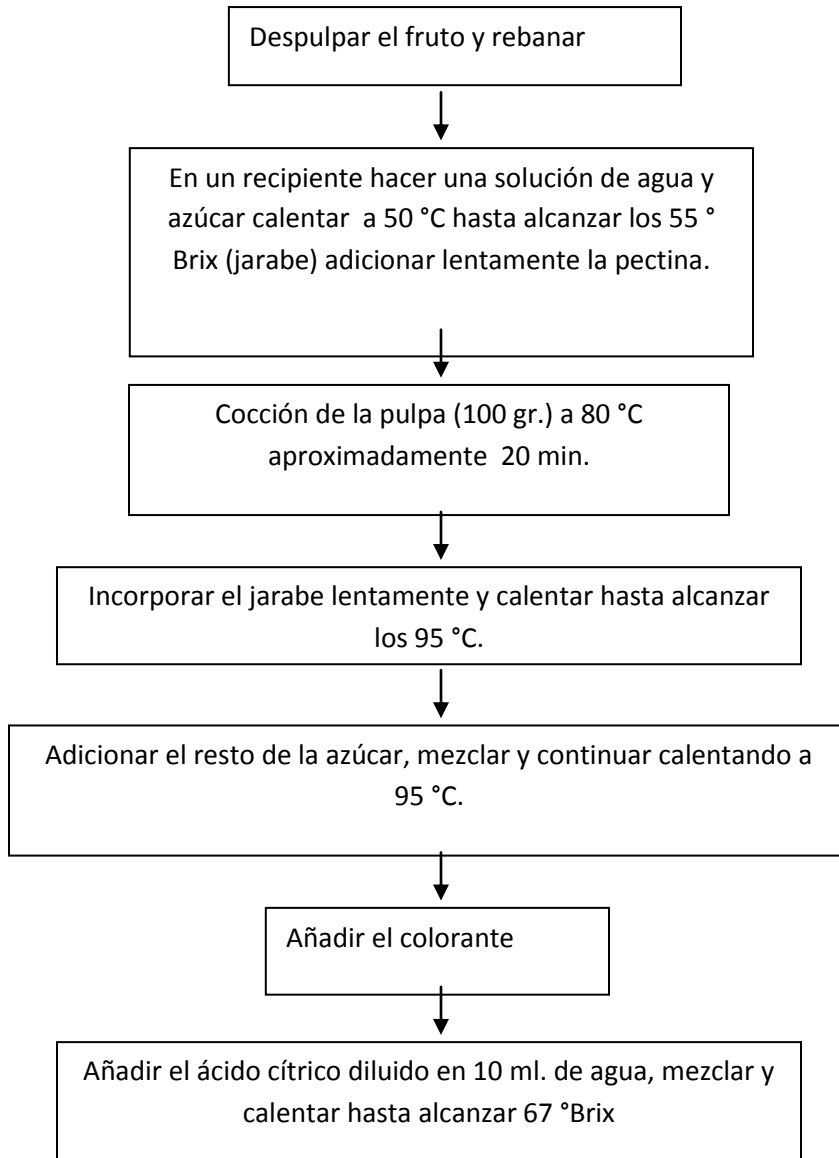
Despulpar el fruto y rebanar

En un recipiente hacer una solución de agua y azúcar calentar a 50 °C hasta alcanzar los 55 ° Brix (jarabe) adicionar lentamente la pectina.

Cocción de la pulpa (100 gr.) a 80 °C aproximadamente 20 min.

Incorporar el jarabe lentamente y calentar hasta alcanzar los 95 °C.

Adicionar el resto de la azúcar, mezclar y continuar calentando a 95 °C.

Añadir el colorante

Añadir el ácido cítrico diluido en 10 ml. de agua, mezclar y calentar hasta alcanzar 67 °Brix